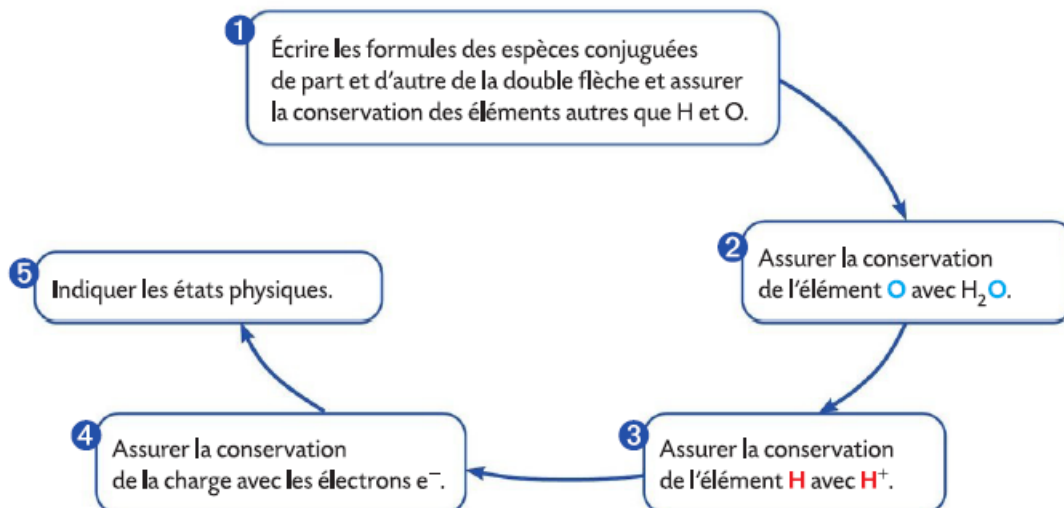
1
Écrire les formules des espèces conjuguées de part et d'autre de la double flèche et assurer la conservation des éléments autres que H et O.

2
Assurer la conservation de l'élément O avec $H_2O$.

3
Assurer la conservation de l'élément H avec $H^+$.

4
Assurer la conservation de la charge avec les électrons $e^-$.

5
Indiquer les états physiques.